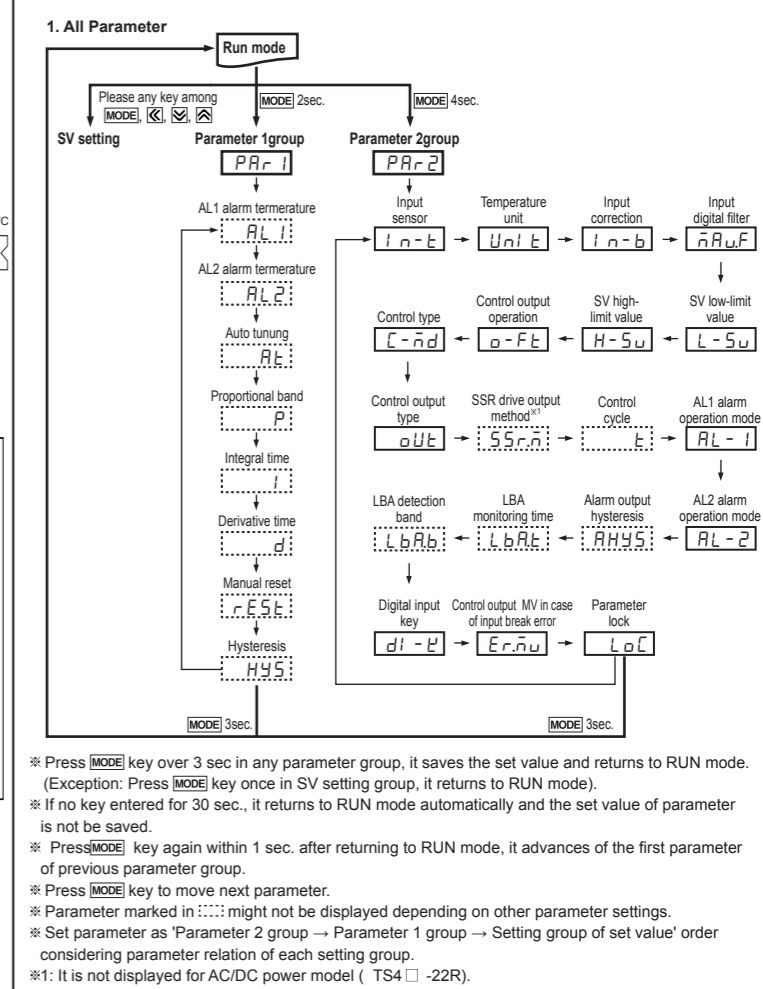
1. All Parameter

Run mode

Please any key among MODE, ≪, ≫, ≈

MODE 2sec.

MODE 4sec.

SV setting

Parameter 1group

Parameter 2group

PAr1

PAr2

AL1 alarm termerature

AL1

AL2 alarm termerature

AL2

Auto tunung

At

Proportional band

P

Integral time

I

Derivative time

d

Manual reset

rESt

Hysteresis

HYS

Input sensor

In-t

Temperature unit

Unit

Input correction

In-b

Input digital filter

mAu.F

Control type

C-md

Control output operation

o-Ft

SV high-limit value

H-Su

SV low-limit value

L-Su

Control output type

oUt

SSR drive output method※1

SSr.m

Control cycle

t

AL1 alarm operation mode

AL-1

LBA detection band

LbAb

LBA monitoring time

LbAt

Alarm output hysteresis

AHYS

AL2 alarm operation mode

AL-2

Digital input key

dI-K

Control output MV in case of input break error

Er.mu

Parameter lock

LoC

MODE 3sec.

MODE 3sec.

※ Press MODE key over 3 sec in any parameter group, it saves the set value and returns to RUN mode. (Exception: Press MODE key once in SV setting group, it returns to RUN mode).

※ If no key entered for 30 sec., it returns to RUN mode automatically and the set value of parameter is not be saved.

※ Press MODE key again within 1 sec. after returning to RUN mode, it advances of the first parameter of previous parameter group.

※ Press MODE key to move next parameter.

※ Parameter marked in ⁞⁞⁞ might not be displayed depending on other parameter settings.

※ Set parameter as 'Parameter 2 group → Parameter 1 group → Setting group of set value' order considering parameter relation of each setting group.

※1: It is not displayed for AC/DC power model ( TS4□ -22R).